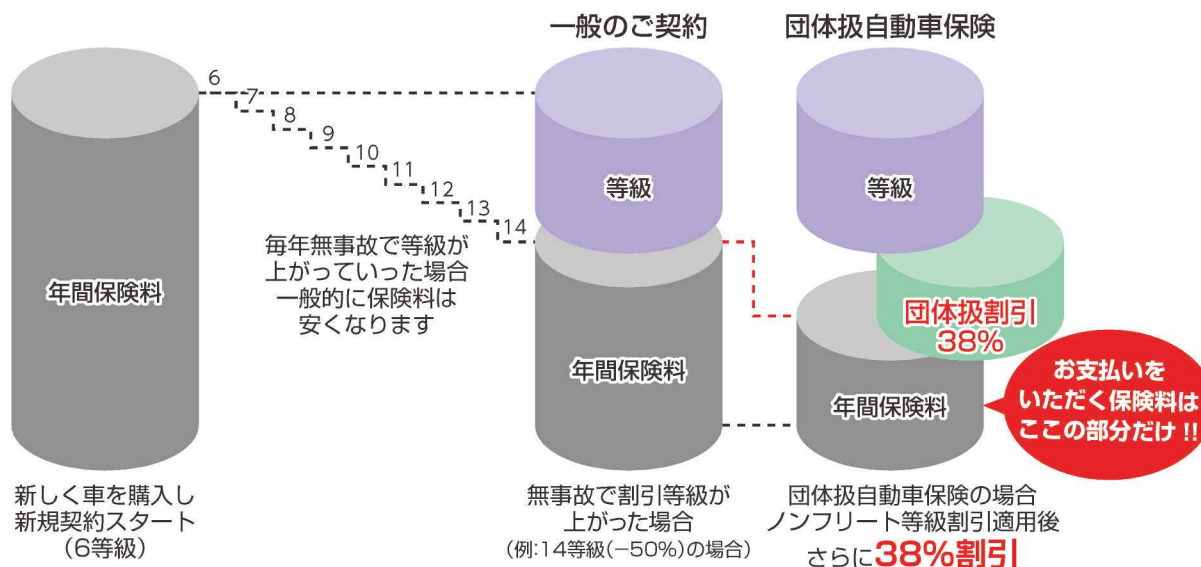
一般のご契約

団体扱自動車保険

6
7
8
9
10
11
12
13
14

年間保険料

毎年無事故で等級が上がっていった場合一般的に保険料は安くなります

等級

年間保険料

等級

団体扱割引
38%

年間保険料

お支払いをいただく保険料はここの部分だけ!!

新しく車を購入し新規契約スタート（6等級）

無事故で割引等級が上がった場合
（例:14等級（−50%）の場合）

団体扱自動車保険の場合ノンフリート等級割引適用後
さらに38%割引